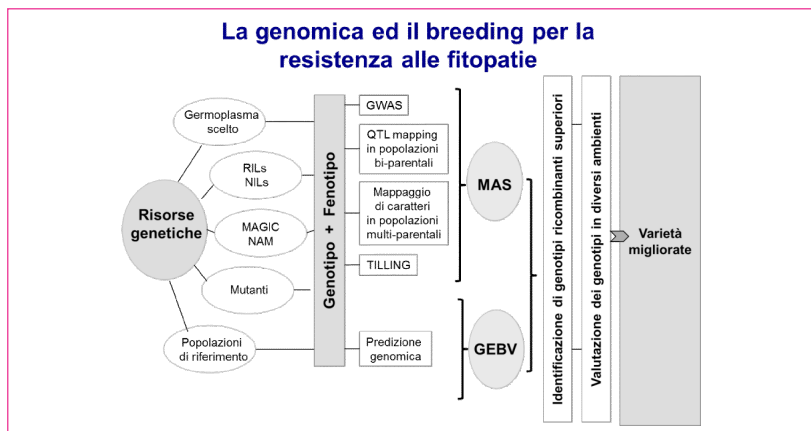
La genomica ed il breeding per la resistenza alle fitopatie

Risorse genetiche

Germoplasma scelto

RILs NILs

MAGIC NAM

Mutanti

Popolazioni di riferimento

Genotipo + Fenotipo

GWAS

QTL mapping in popolazioni bi-parentali

Mappaggio di caratteri in popolazioni multi-parentali

TILLING

Predizione genomica

MAS

GEBV

Identificazione di genotipi ricombinanti superiori

Valutazione dei genotipi in diversi ambienti

Varietà migliorate